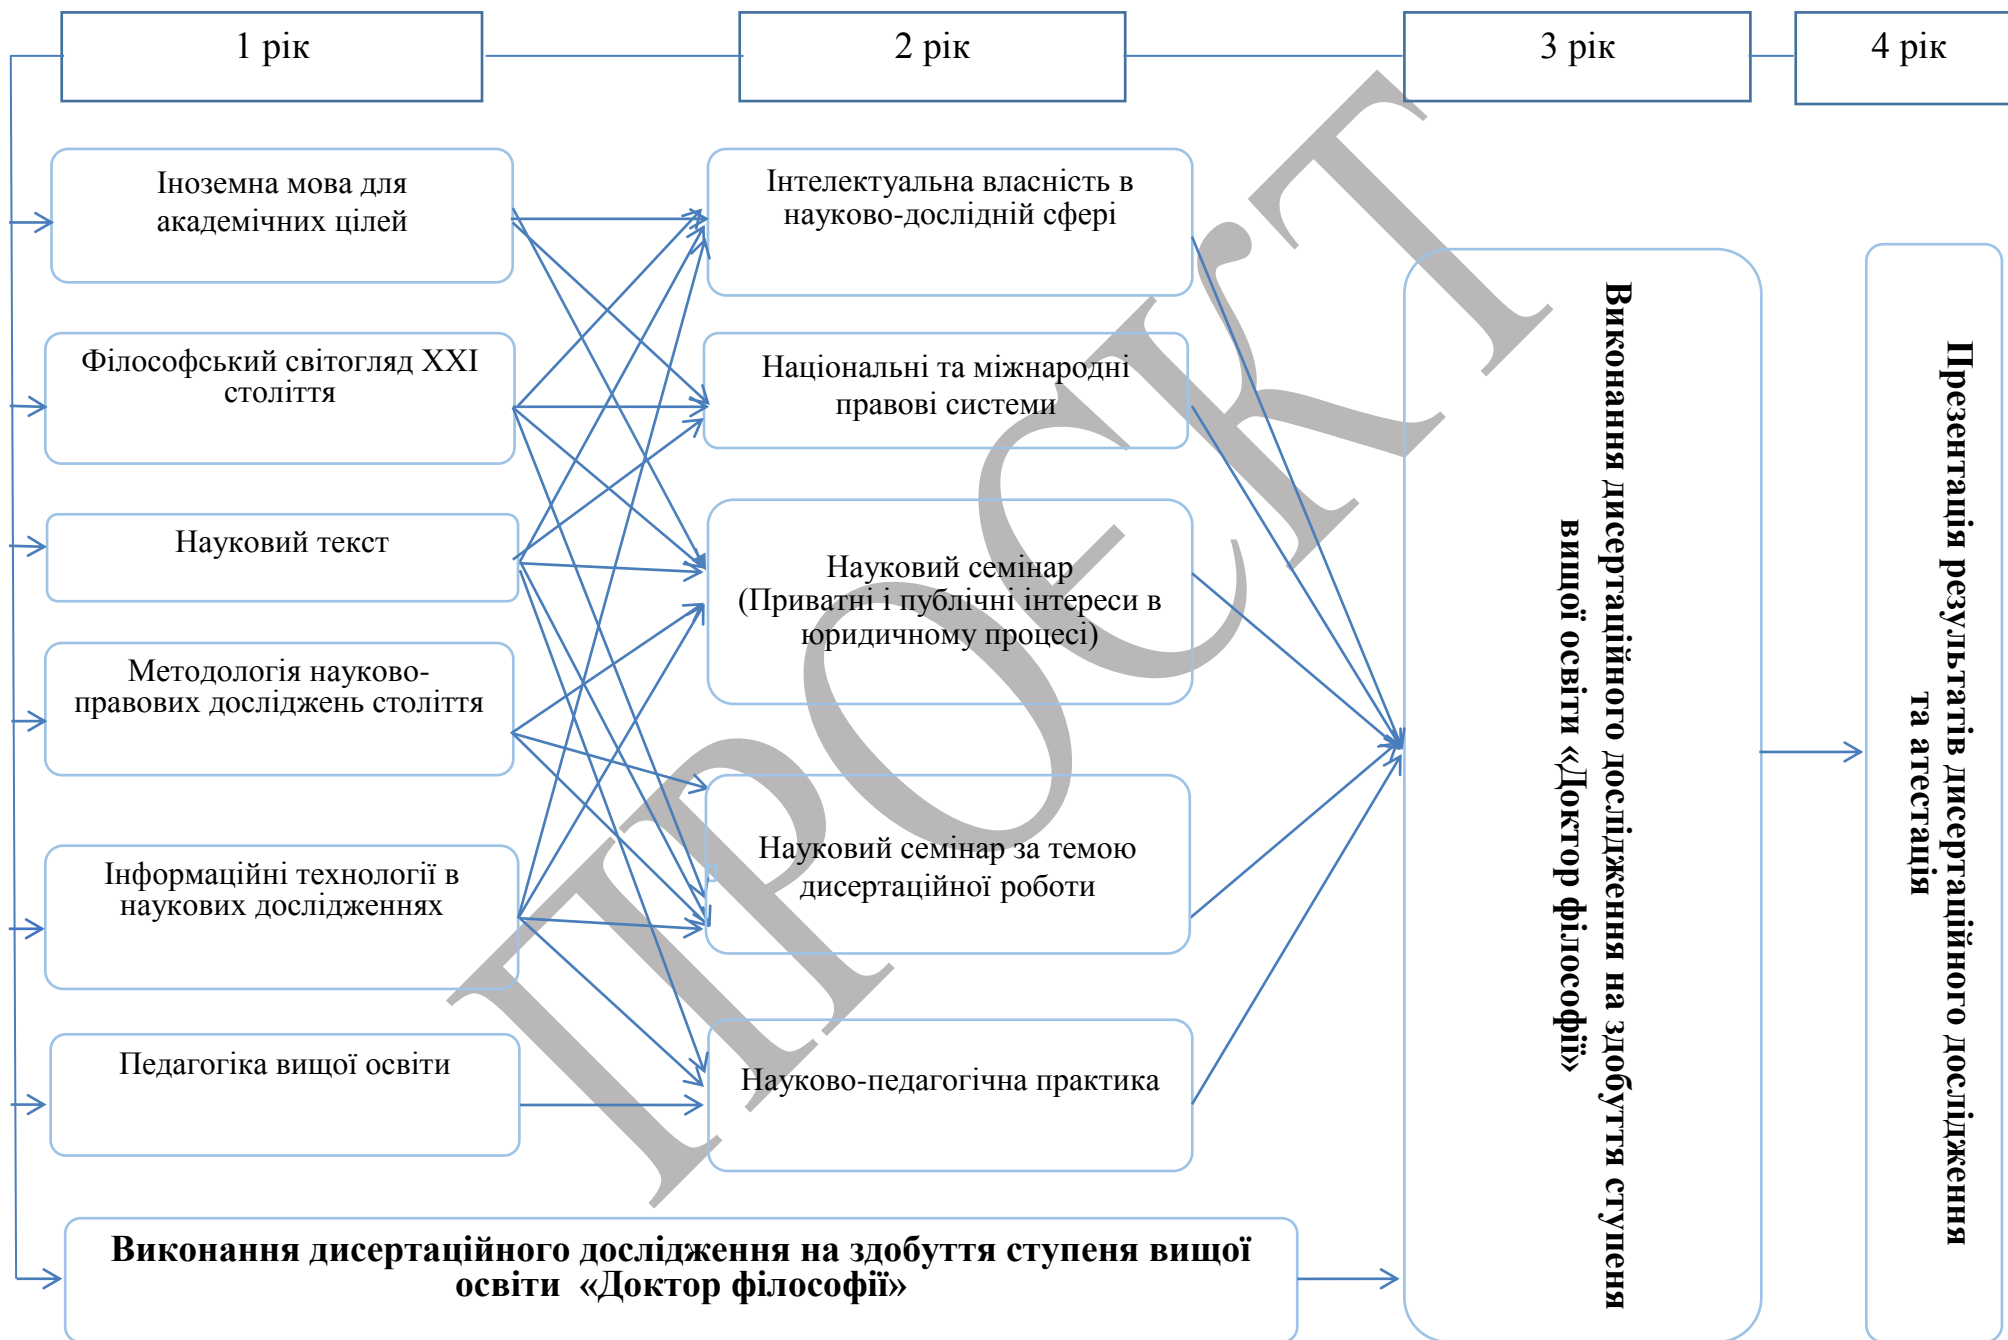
1 рік

2 рік

3 рік

4 рік

Іноземна мова для академічних цілей

Філософський світогляд XXI століття

Науковий текст

Методологія науково-правових досліджень століття

Інформаційні технології в наукових дослідженнях

Педагогіка вищої освіти

Інтелектуальна власність в науково-дослідній сфері

Національні та міжнародні правові системи

Науковий семінар (Приватні і публічні інтереси в юридичному процесі)

Науковий семінар за темою дисертаційної роботи

Науково-педагогічна практика

Виконання дисертаційного дослідження на здобуття ступеня вищої освіти «Доктор філософії»

Презентація результатів дисертаційного дослідження та атестація

Виконання дисертаційного дослідження на здобуття ступеня вищої освіти «Доктор філософії»

ПРОЄКТ